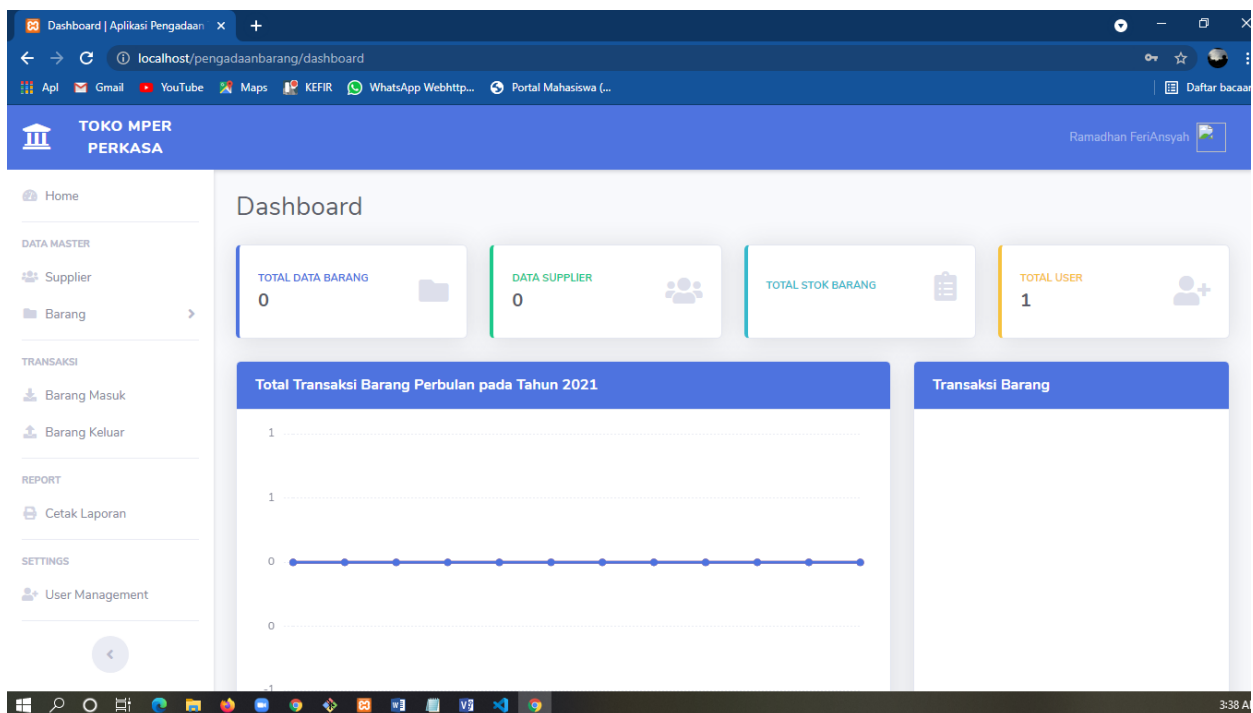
Dashboard | Aplikasi Pengadaan ×
+
localhost/pengadaanbarang/dashboard
Apl Gmail YouTube Maps KEFIR WhatsApp Webhttp... Portal Mahasiswa (...
Daftar bacaan

TOKO MPER PERKASA
Ramadhan FeriAnsyah

Home
DATA MASTER
Supplier
Barang
TRANSAKSI
Barang Masuk
Barang Keluar
REPORT
Cetak Laporan
SETTINGS
User Management

Dashboard

TOTAL DATA BARANG
0

DATA SUPPLIER
0

TOTAL STOK BARANG

TOTAL USER
1

Total Transaksi Barang Perbulan pada Tahun 2021
1
1
0
0
-1

Transaksi Barang

3:38 A